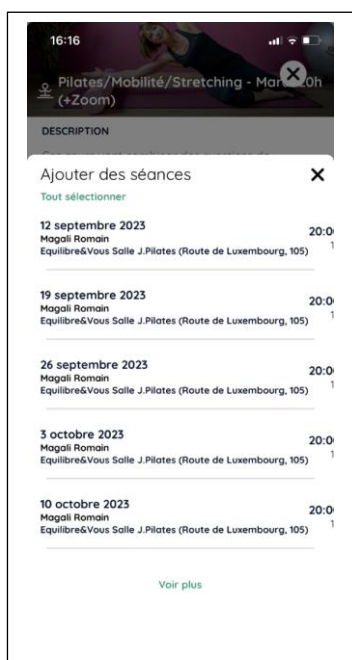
16:16

Pilates/Mobilité/Stretching - Mar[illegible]0h (+Zoom)

DESCRIPTION

Ajouter des séances

Tout sélectionner

12 septembre 2023
Magali Romain
Equilibre&Vous Salle J.Pilates (Route de Luxembourg, 105)
20:0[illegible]
1

19 septembre 2023
Magali Romain
Equilibre&Vous Salle J.Pilates (Route de Luxembourg, 105)
20:0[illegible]
1

26 septembre 2023
Magali Romain
Equilibre&Vous Salle J.Pilates (Route de Luxembourg, 105)
20:0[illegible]
1

3 octobre 2023
Magali Romain
Equilibre&Vous Salle J.Pilates (Route de Luxembourg, 105)
20:0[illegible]
1

10 octobre 2023
Magali Romain
Equilibre&Vous Salle J.Pilates (Route de Luxembourg, 105)
20:0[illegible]
1

Voir plus